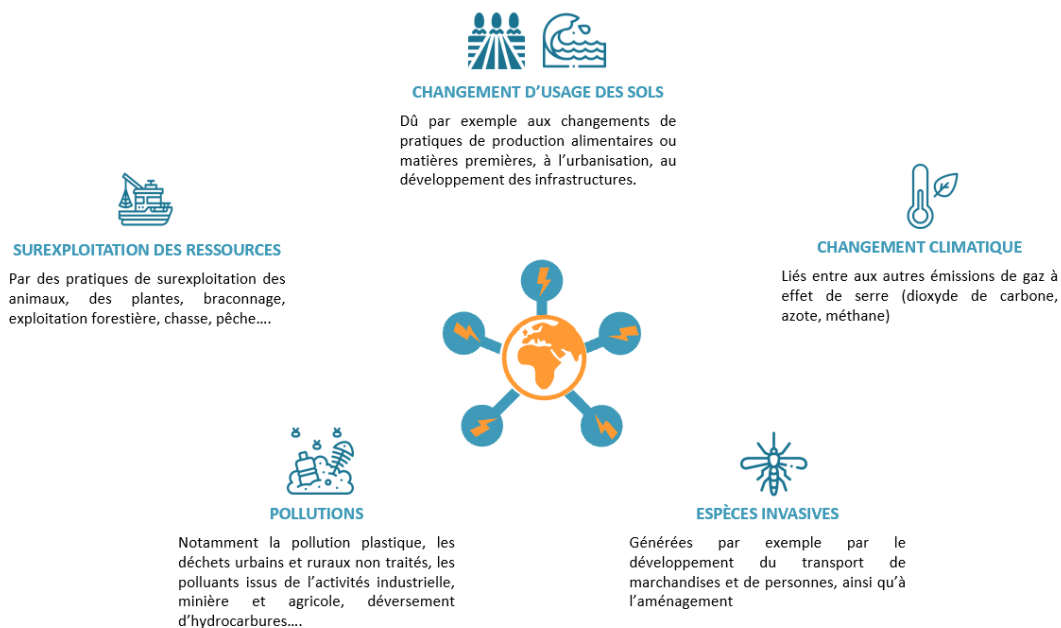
CHANGEMENT D'USAGE DES SOLS

Dû par exemple aux changements de pratiques de production alimentaires ou matières premières, à l'urbanisation, au développement des infrastructures.

SUREXPLOITATION DES RESSOURCES

Par des pratiques de surexploitation des animaux, des plantes, braconnage, exploitation forestière, chasse, pêche….

CHANGEMENT CLIMATIQUE

Liés entre aux autres émissions de gaz à effet de serre (dioxyde de carbone, azote, méthane)

POLLUTIONS

Notamment la pollution plastique, les déchets urbains et ruraux non traités, les polluants issus de l'activités industrielle, minière et agricole, déversement d'hydrocarbures….

ESPÈCES INVASIVES

Générées par exemple par le développement du transport de marchandises et de personnes, ainsi qu'à l'aménagement